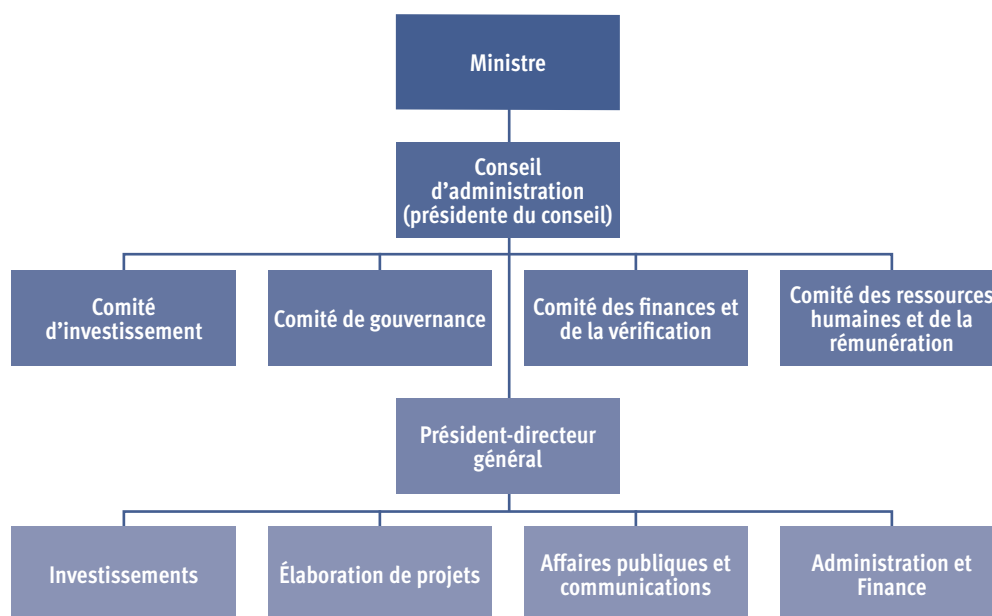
Ministre

Conseil d'administration (présidente du conseil)

Comité d'investissement

Comité de gouvernance

Comité des finances et de la vérification

Comité des ressources humaines et de la rémunération

Président-directeur général

Investissements

Élaboration de projets

Affaires publiques et communications

Administration et Finance